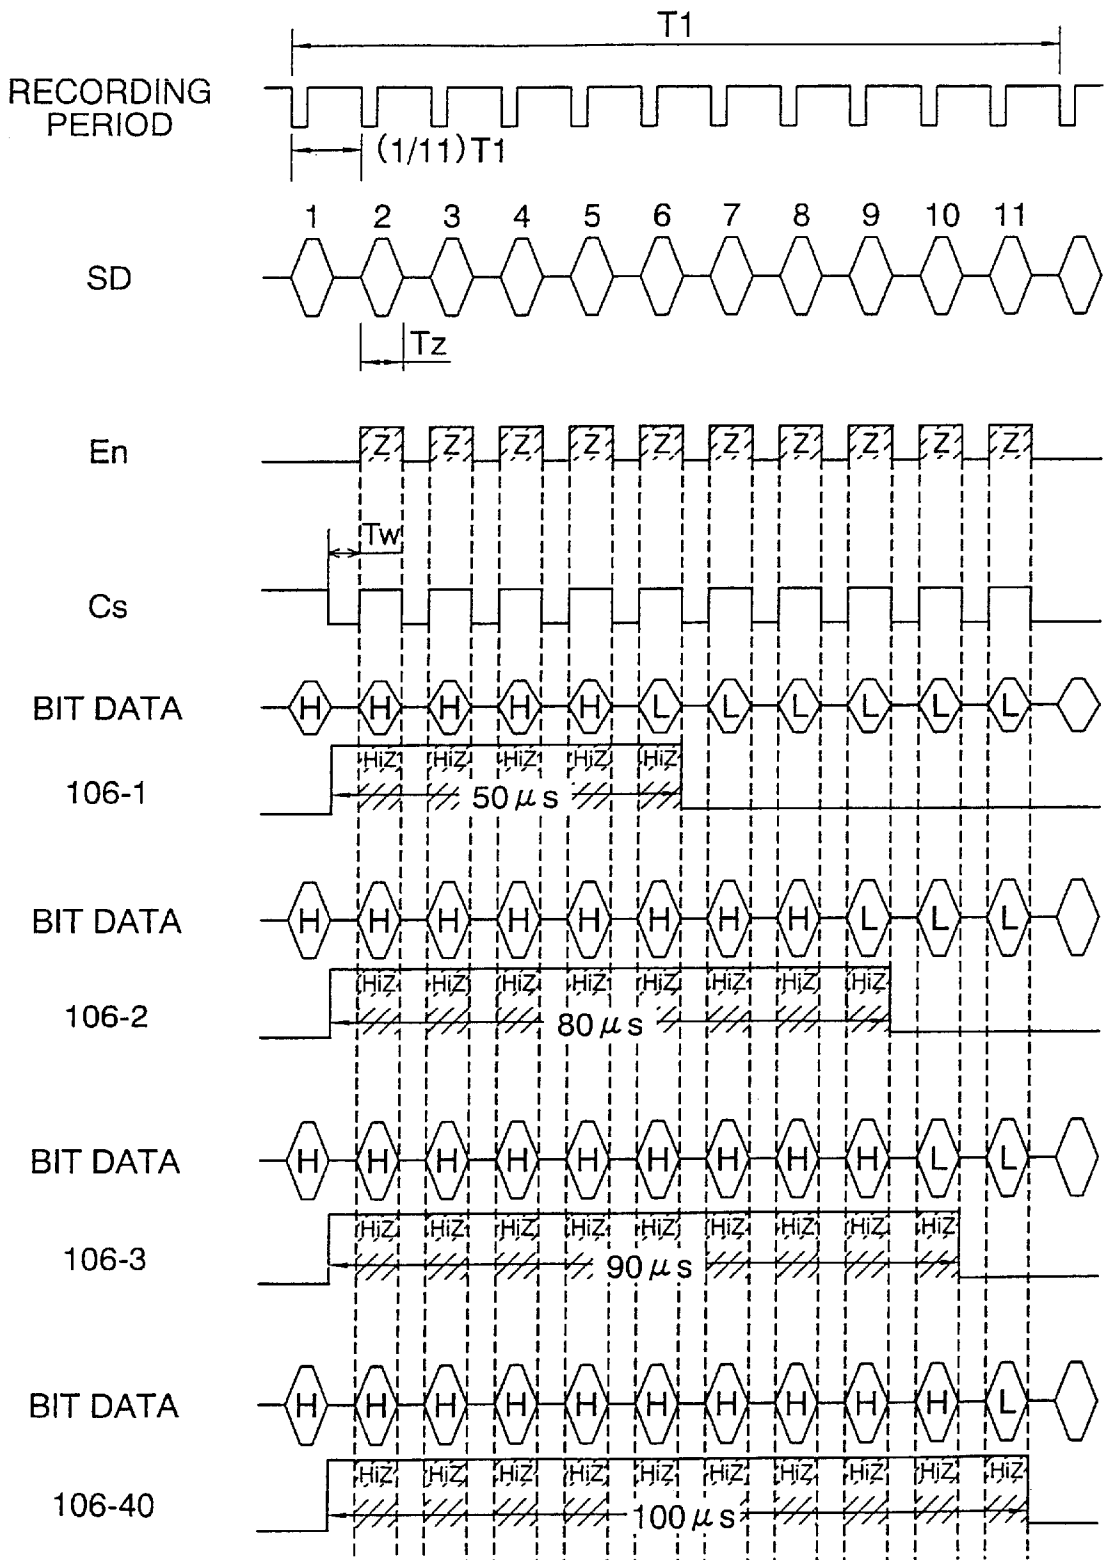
T1

RECORDING PERIOD

(1/11)T1

1 2 3 4 5 6 7 8 9 10 11

SD

Tz

En

Z Z Z Z Z Z Z Z Z Z

Tw

Cs

BIT DATA

H H H H H L L L L L L

106-1

HiZ HiZ HiZ HiZ HiZ

$50\mu s$

BIT DATA

H H H H H H H H L L L

106-2

HiZ HiZ HiZ HiZ HiZ HiZ HiZ HiZ

$80\mu s$

BIT DATA

H H H H H H H H H L L

106-3

HiZ HiZ HiZ HiZ HiZ HiZ HiZ HiZ HiZ

$90\mu s$

BIT DATA

H H H H H H H H H H L

106-40

HiZ HiZ HiZ HiZ HiZ HiZ HiZ HiZ HiZ HiZ

$100\mu s$